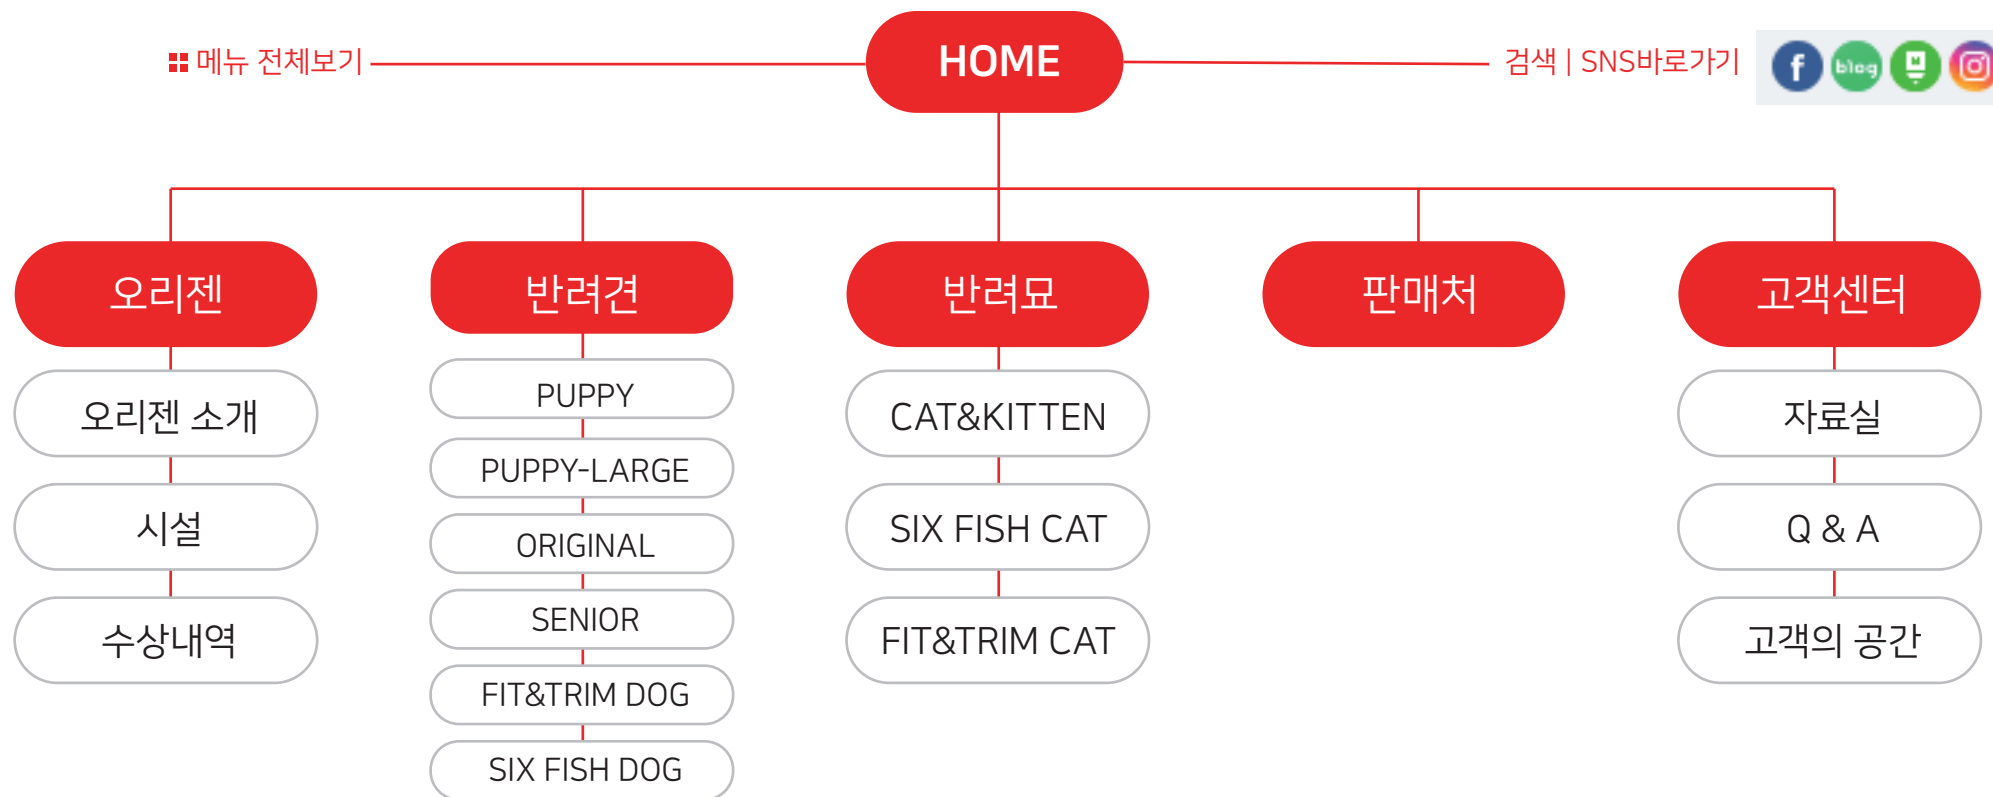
메뉴 전체보기

HOME

검색 | SNS바로가기

blog

오리젠

오리젠 소개

시설

수상내역

반려견

PUPPY

PUPPY-LARGE

ORIGINAL

SENIOR

FIT&TRIM DOG

SIX FISH DOG

반려묘

CAT&KITTEN

SIX FISH CAT

FIT&TRIM CAT

판매처

고객센터

자료실

Q & A

고객의 공간